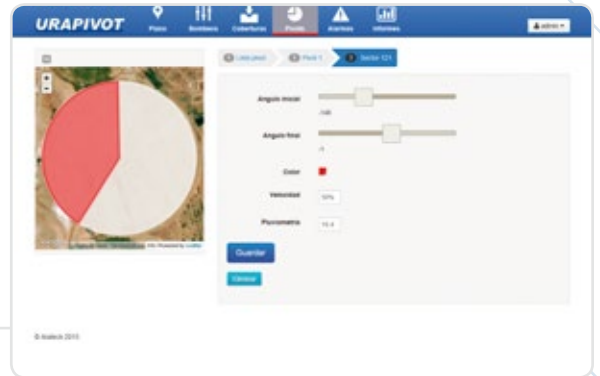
URAPIVOT

Pozo

Bombeo

Coberturas

Pivots

Alarmas

Informes

admin

Lista pivot

Pivot 1

Sector 121

Angulo inicial

Angulo final

Color

Velocidad

50%

Pluviometria

Guardar

Cerrar

© Atalech 2015